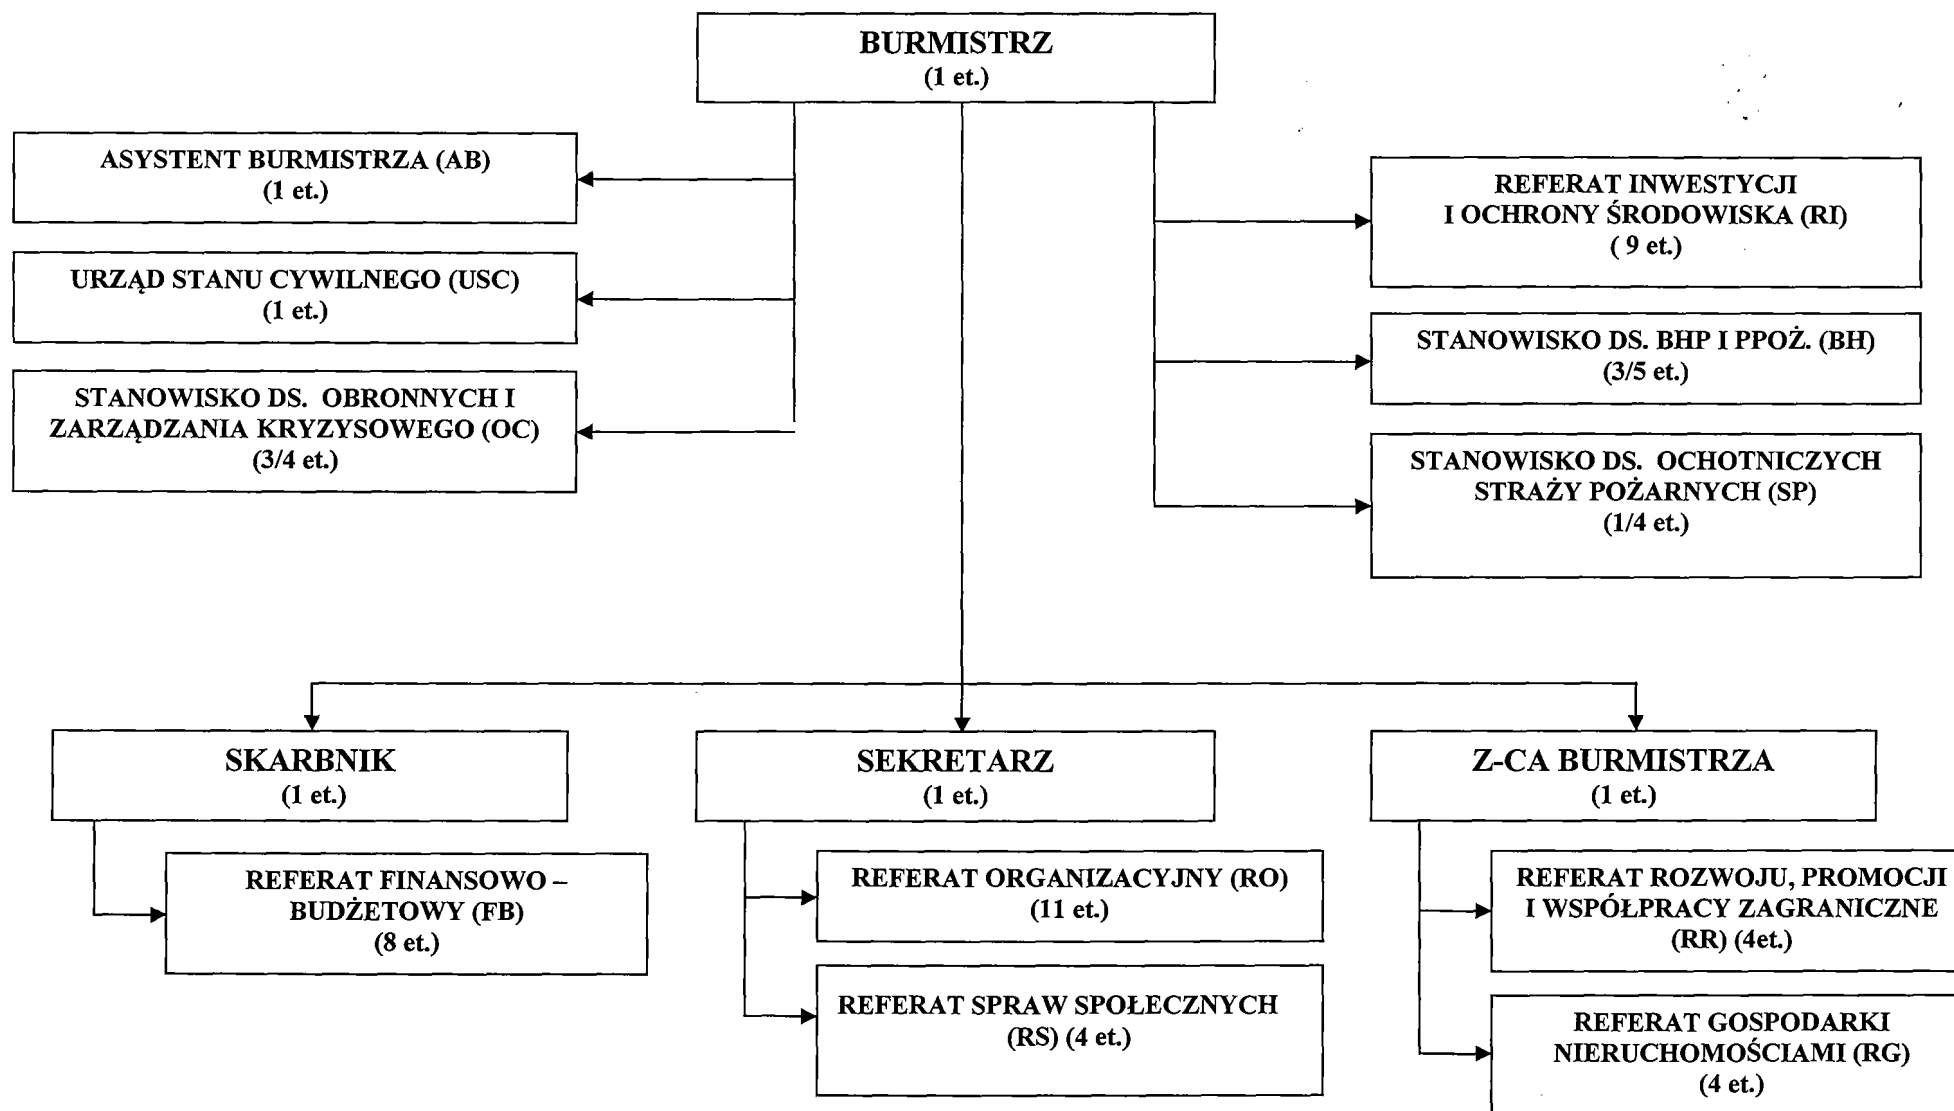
BURMISTRZ
(1 et.)

ASYSTENT BURMISTRZA (AB)
(1 et.)

URZĄD STANU CYWILNEGO (USC)
(1 et.)

STANOWISKO DS. OBRONNYCH I ZARZĄDZANIA KRYZYSOWEGO (OC)
(3/4 et.)

REFERAT INWESTYCJI I OCHRONY ŚRODOWISKA (RI)
( 9 et.)

STANOWISKO DS. BHP I PPOŻ. (BH)
(3/5 et.)

STANOWISKO DS. OCHOTNICZYCH STRAŻY POŻARNYCH (SP)
(1/4 et.)

SKARBNIK
(1 et.)

REFERAT FINANSOWO – BUDŻETOWY (FB)
(8 et.)

SEKRETARZ
(1 et.)

REFERAT ORGANIZACYJNY (RO)
(11 et.)

REFERAT SPRAW SPOŁECZNYCH (RS) (4 et.)

Z-CA BURMISTRZA
(1 et.)

REFERAT ROZWOJU, PROMOCJI I WSPÓŁPRACY ZAGRANICZNE (RR) (4et.)

REFERAT GOSPODARKI NIERUCHOMOŚCIAMI (RG)
(4 et.)